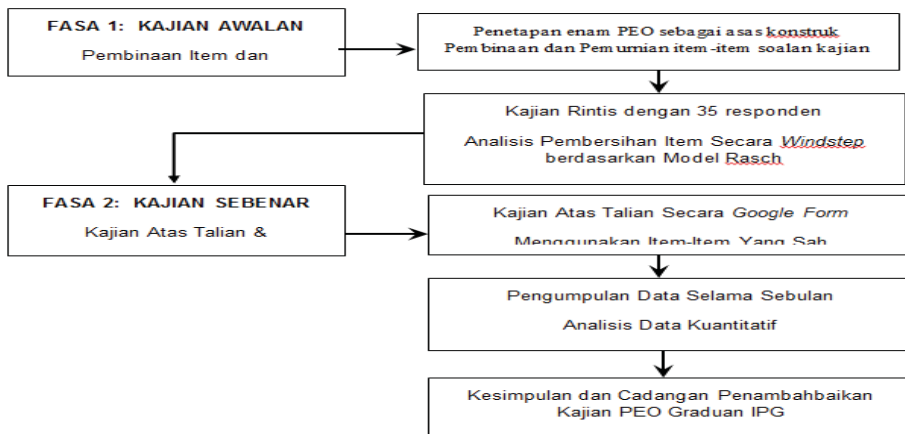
FASA 1: KAJIAN AWALAN

Pembinaan Item dan

Penetapan enam PEO sebagai asas konstruk Pembinaan dan Pemurnian item-item soalan kajian

Kajian Rintis dengan 35 responden

Analisis Pembersihan Item Secara *Windstep* berdasarkan Model Rasch

FASA 2: KAJIAN SEBENAR

Kajian Atas Talian &

Kajian Atas Talian Secara *Google Form*

Menggunakan Item-Item Yang Sah

Pengumpulan Data Selama Sebulan

Analisis Data Kuantitatif

Kesimpulan dan Cadangan Penambahbaikan Kajian PEO Graduan IPG